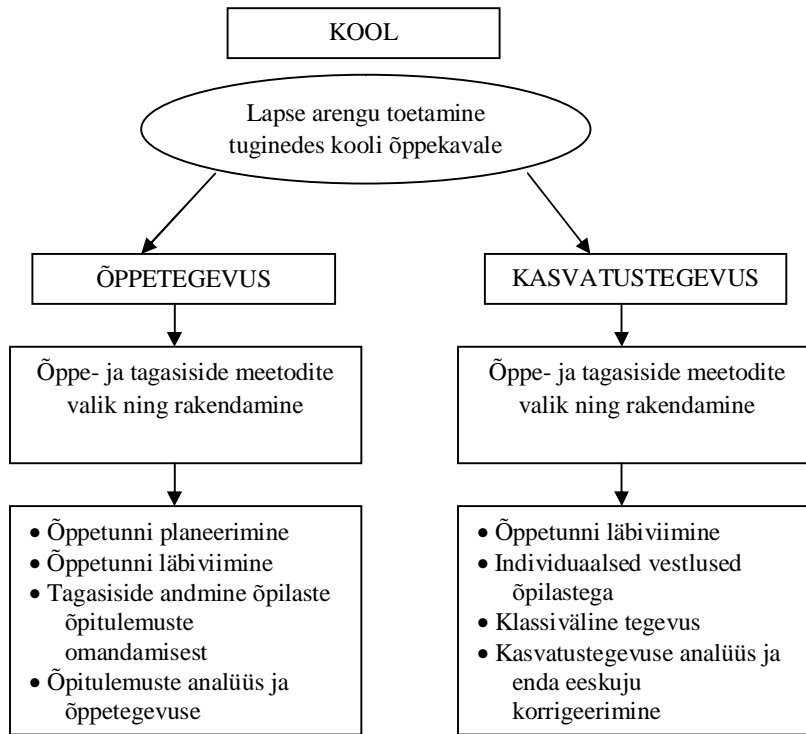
KOOL

Lapse arengu toetamine tuginedes kooli õppekavale

ÕPPETEGEVUS

Õppe- ja tagasiside meetodite valik ning rakendamine

- Õppetunni planeerimine
- Õppetunni läbiviimine
- Tagasiside andmine õpilaste õpitulemuste omandamisest
- Õpitulemuste analüüs ja õppetegevuse

KASVATUSTEGEVUS

Õppe- ja tagasiside meetodite valik ning rakendamine

- Õppetunni läbiviimine
- Individuaalsed vestlused õpilastega
- Klassiväline tegevus
- Kasvatustegevuse analüüs ja enda eeskuju korrigeerimine